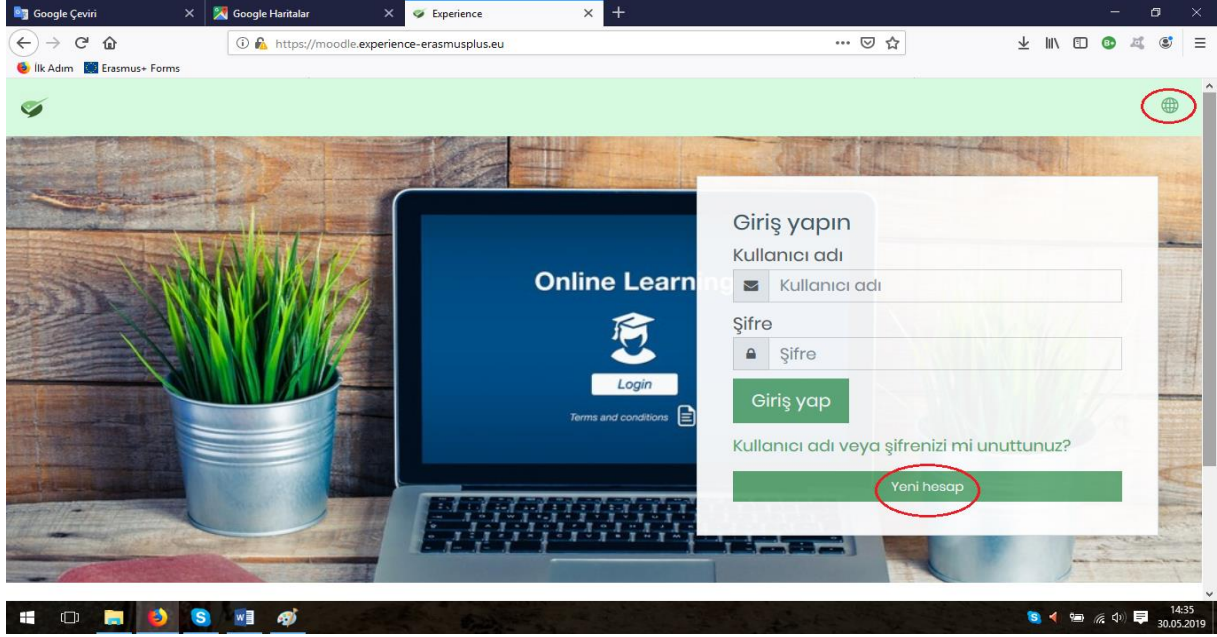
Google Çeviri
Google Haritalar
Experience
https://moodle.experience-erasmusplus.eu
İlk Adım
Erasmus+ Forms

Online Learning
Login
Terms and conditions

Giriş yapın
Kullanıcı adı
Kullanıcı adı
Şifre
Şifre
Giriş yap
Kullanıcı adı veya şifrenizi mi unuttunuz?
Yeni hesap

14:35
30.05.2019